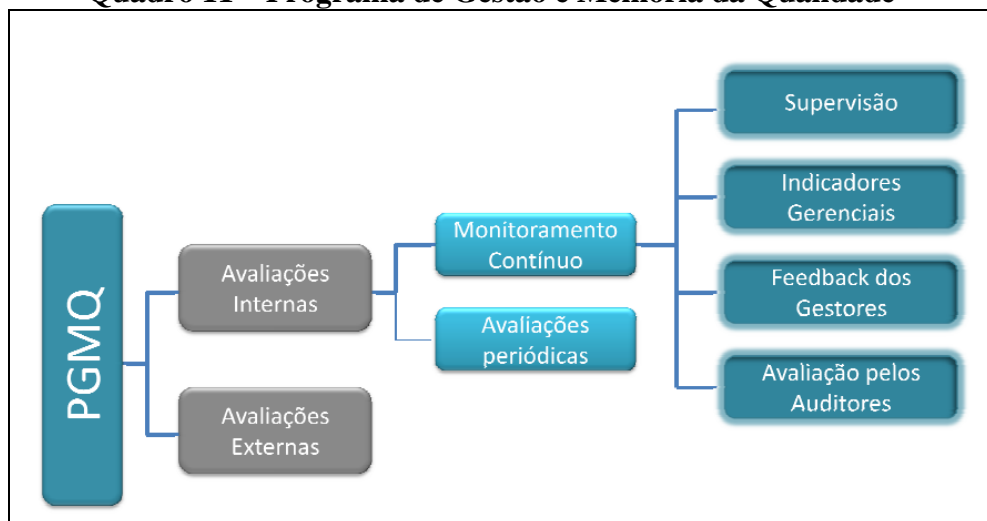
Quadro 11 – Programa de Gestão e Melhoria da Qualidade

PGMQ

Avaliações Internas

Avaliações Externas

Monitoramento Contínuo

Avaliações periódicas

Supervisão

Indicadores Gerenciais

Feedback dos Gestores

Avaliação pelos Auditores